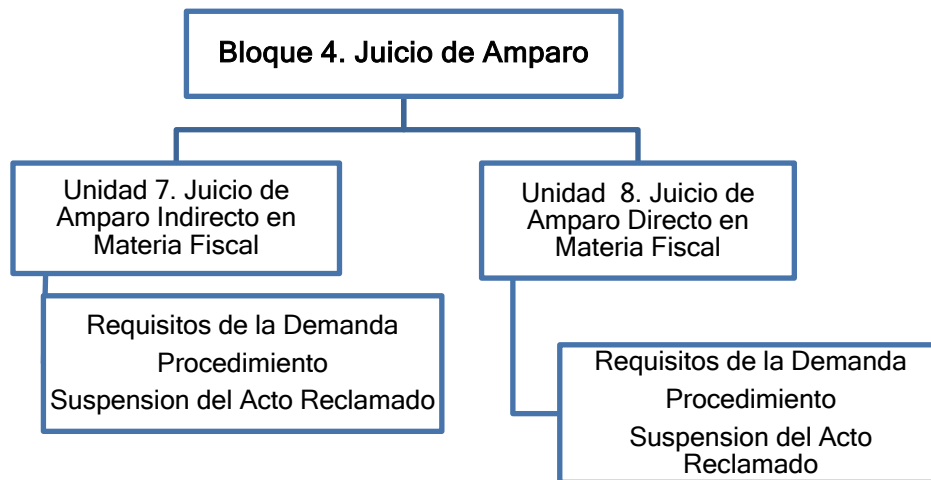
Bloque 4. Juicio de Amparo

Unidad 7. Juicio de Amparo Indirecto en Materia Fiscal

Requisitos de la Demanda
Procedimiento
Suspension del Acto Reclamado

Unidad 8. Juicio de Amparo Directo en Materia Fiscal

Requisitos de la Demanda
Procedimiento
Suspension del Acto Reclamado